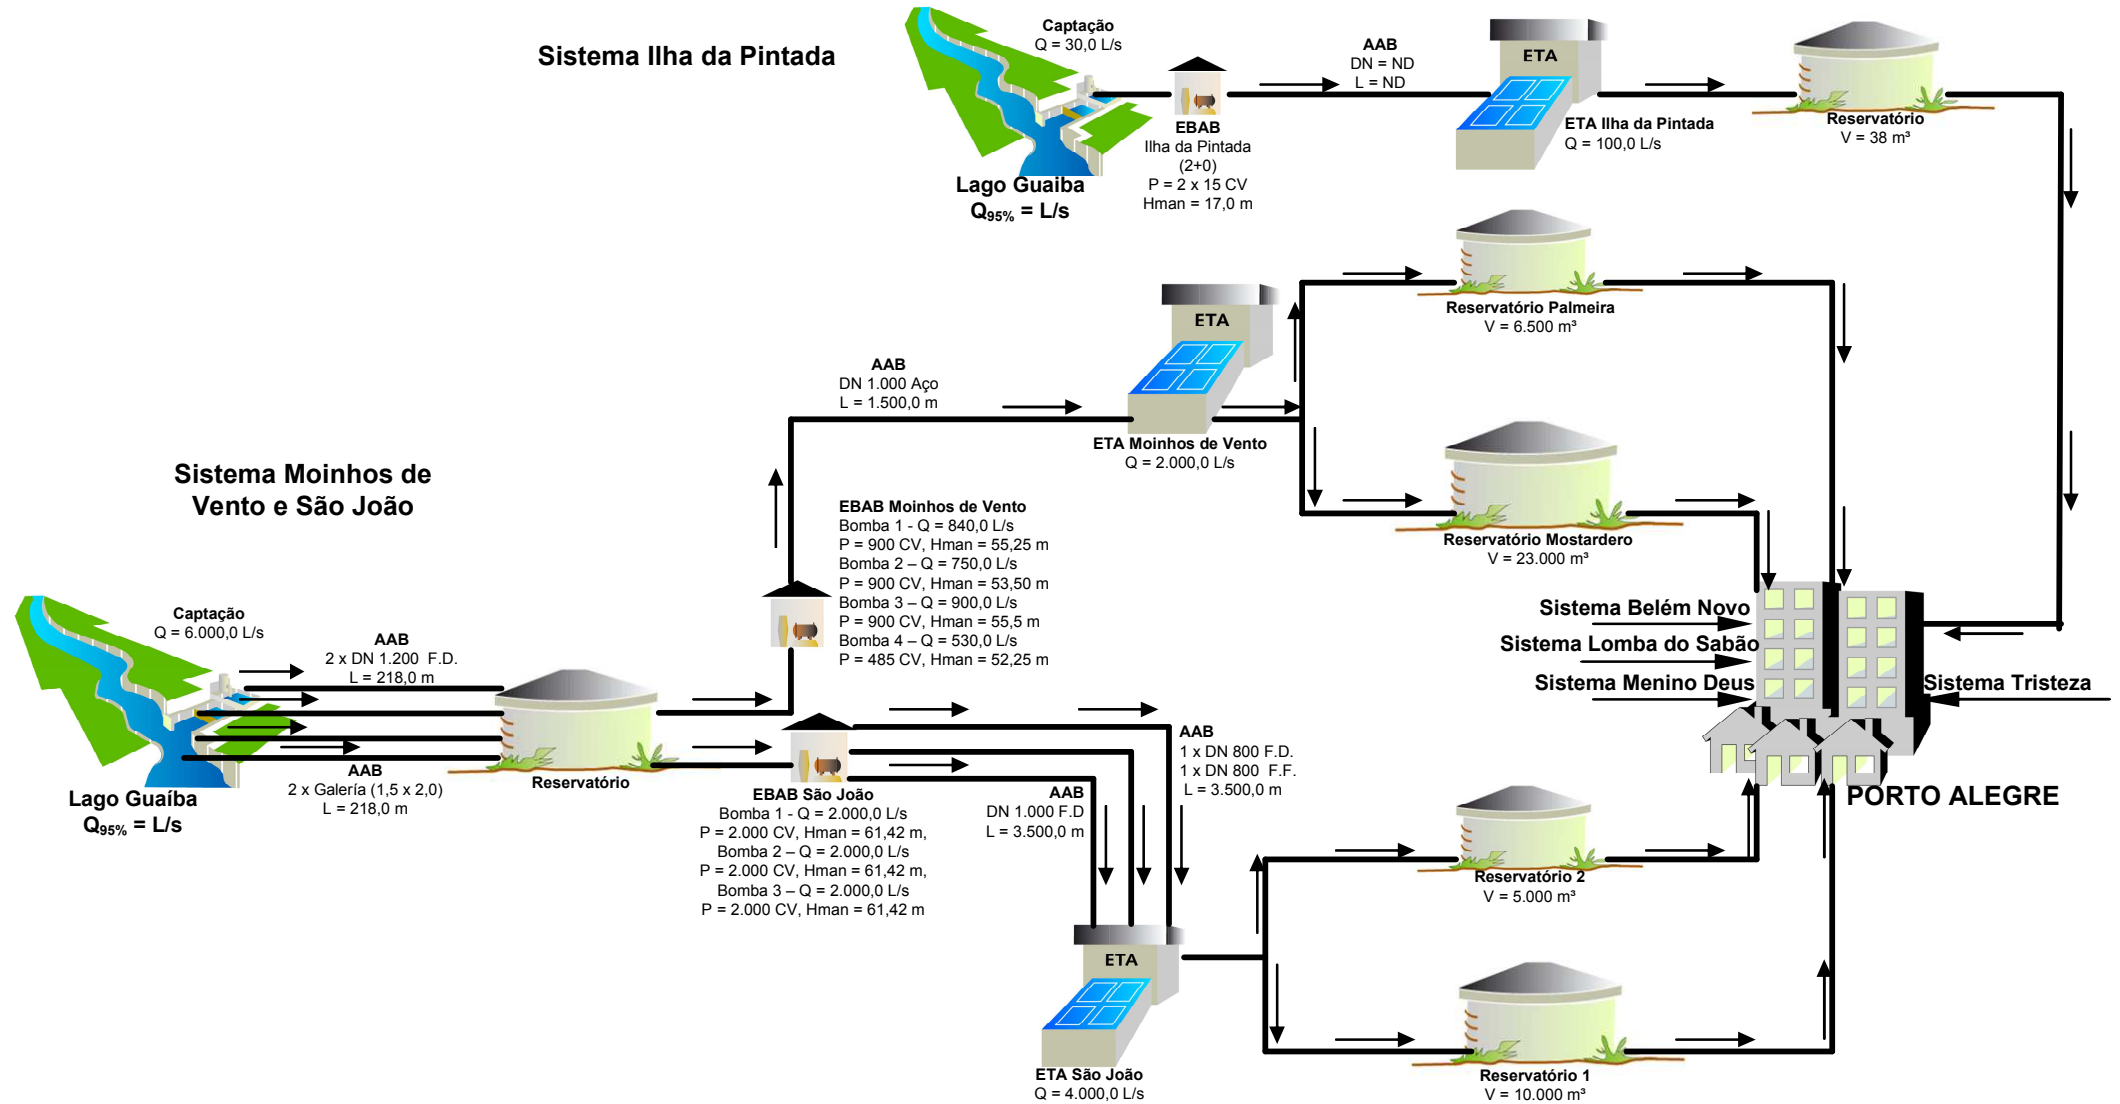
Sistema Ilha da Pintada

Captação
Q = 30,0 L/s

Lago Guaiba
$Q_{95\%}$ = L/s

EBAB
Ilha da Pintada
(2+0)
P = 2 x 15 CV
Hman = 17,0 m

AAB
DN = ND
L = ND

ETA

ETA Ilha da Pintada
Q = 100,0 L/s

Reservatório
V = 38 m³

ETA

Reservatório Palmeira
V = 6.500 m³

AAB
DN 1.000 Aço
L = 1.500,0 m

ETA Moinhos de Vento
Q = 2.000,0 L/s

Reservatório Mostardero
V = 23.000 m³

Sistema Moinhos de Vento e São João

EBAB Moinhos de Vento
Bomba 1 - Q = 840,0 L/s
P = 900 CV, Hman = 55,25 m
Bomba 2 – Q = 750,0 L/s
P = 900 CV, Hman = 53,50 m
Bomba 3 – Q = 900,0 L/s
P = 900 CV, Hman = 55,5 m
Bomba 4 – Q = 530,0 L/s
P = 485 CV, Hman = 52,25 m

Sistema Belém Novo
Sistema Lomba do Sabão
Sistema Menino Deus
Sistema Tristeza

Captação
Q = 6.000,0 L/s

AAB
2 x DN 1.200 F.D.
L = 218,0 m

AAB
2 x Galería (1,5 x 2,0)
L = 218,0 m

Lago Guaíba
$Q_{95\%}$ = L/s

Reservatório

AAB
1 x DN 800 F.D.
1 x DN 800 F.F.
L = 3.500,0 m

AAB
DN 1.000 F.D
L = 3.500,0 m

EBAB São João
Bomba 1 - Q = 2.000,0 L/s
P = 2.000 CV, Hman = 61,42 m,
Bomba 2 – Q = 2.000,0 L/s
P = 2.000 CV, Hman = 61,42 m,
Bomba 3 – Q = 2.000,0 L/s
P = 2.000 CV, Hman = 61,42 m

PORTO ALEGRE

Reservatório 2
V = 5.000 m³

ETA

ETA São João
Q = 4.000,0 L/s

Reservatório 1
V = 10.000 m³